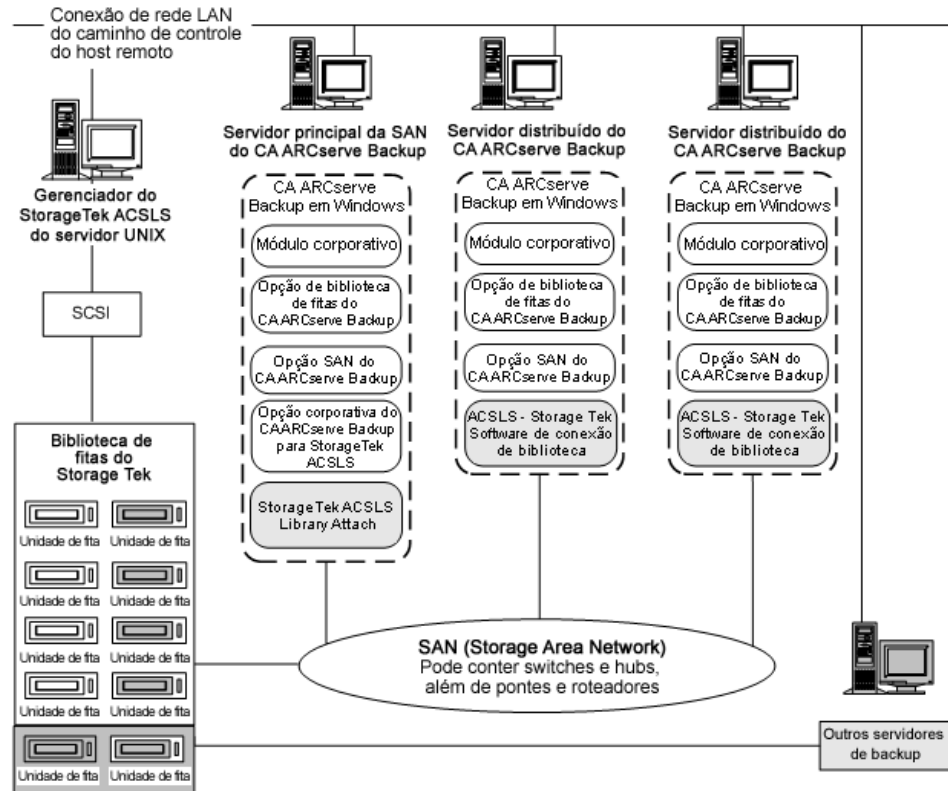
Conexão de rede LAN do caminho de controle do host remoto

Gerenciador do StorageTek ACSLS do servidor UNIX

SCSI

Biblioteca de fitas do Storage Tek

Unidade de fita Unidade de fita
Unidade de fita Unidade de fita
Unidade de fita Unidade de fita
Unidade de fita Unidade de fita
Unidade de fita Unidade de fita

Servidor principal da SAN do CA ARCserve Backup

CA ARCserve Backup em Windows

Módulo corporativo

Opção de biblioteca de fitas do CA ARCserve Backup

Opção SAN do CA ARCserve Backup

Opção corporativa do CA ARCserve Backup para StorageTek ACSLS

StorageTek ACSLS Library Attach

Servidor distribuído do CA ARCserve Backup

CA ARCserve Backup em Windows

Módulo corporativo

Opção de biblioteca de fitas do CA ARCserve Backup

Opção SAN do CA ARCserve Backup

ACSLS - Storage Tek Software de conexão de biblioteca

Servidor distribuído do CA ARCserve Backup

CA ARCserve Backup em Windows

Módulo corporativo

Opção de biblioteca de fitas do CA ARCserve Backup

Opção SAN do CA ARCserve Backup

ACSLS - Storage Tek Software de conexão de biblioteca

SAN (Storage Area Network)
Pode conter switches e hubs, além de pontes e roteadores

Outros servidores de backup